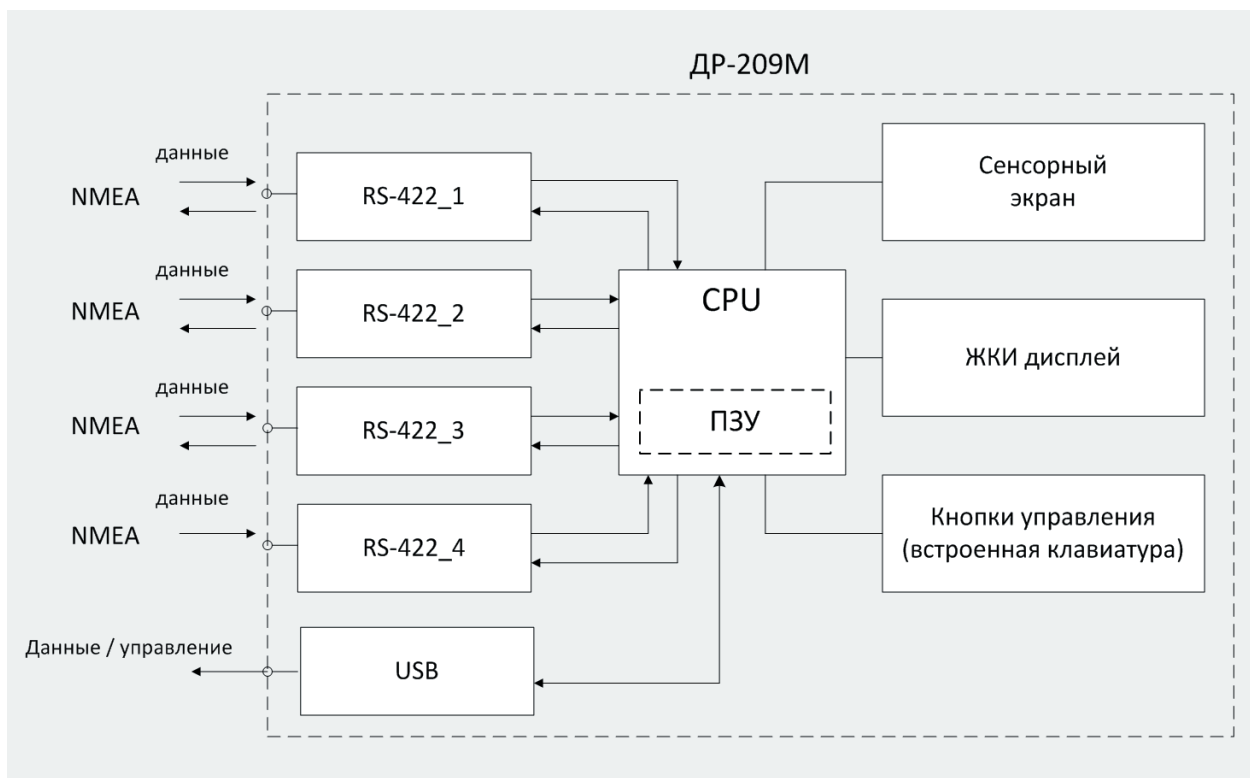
ДР-209М

данные
NMEA
RS-422_1

данные
NMEA
RS-422_2

данные
NMEA
RS-422_3

данные
NMEA
RS-422_4

Данные / управление
USB

CPU
ПЗУ

Сенсорный экран

ЖКИ дисплей

Кнопки управления (встроенная клавиатура)